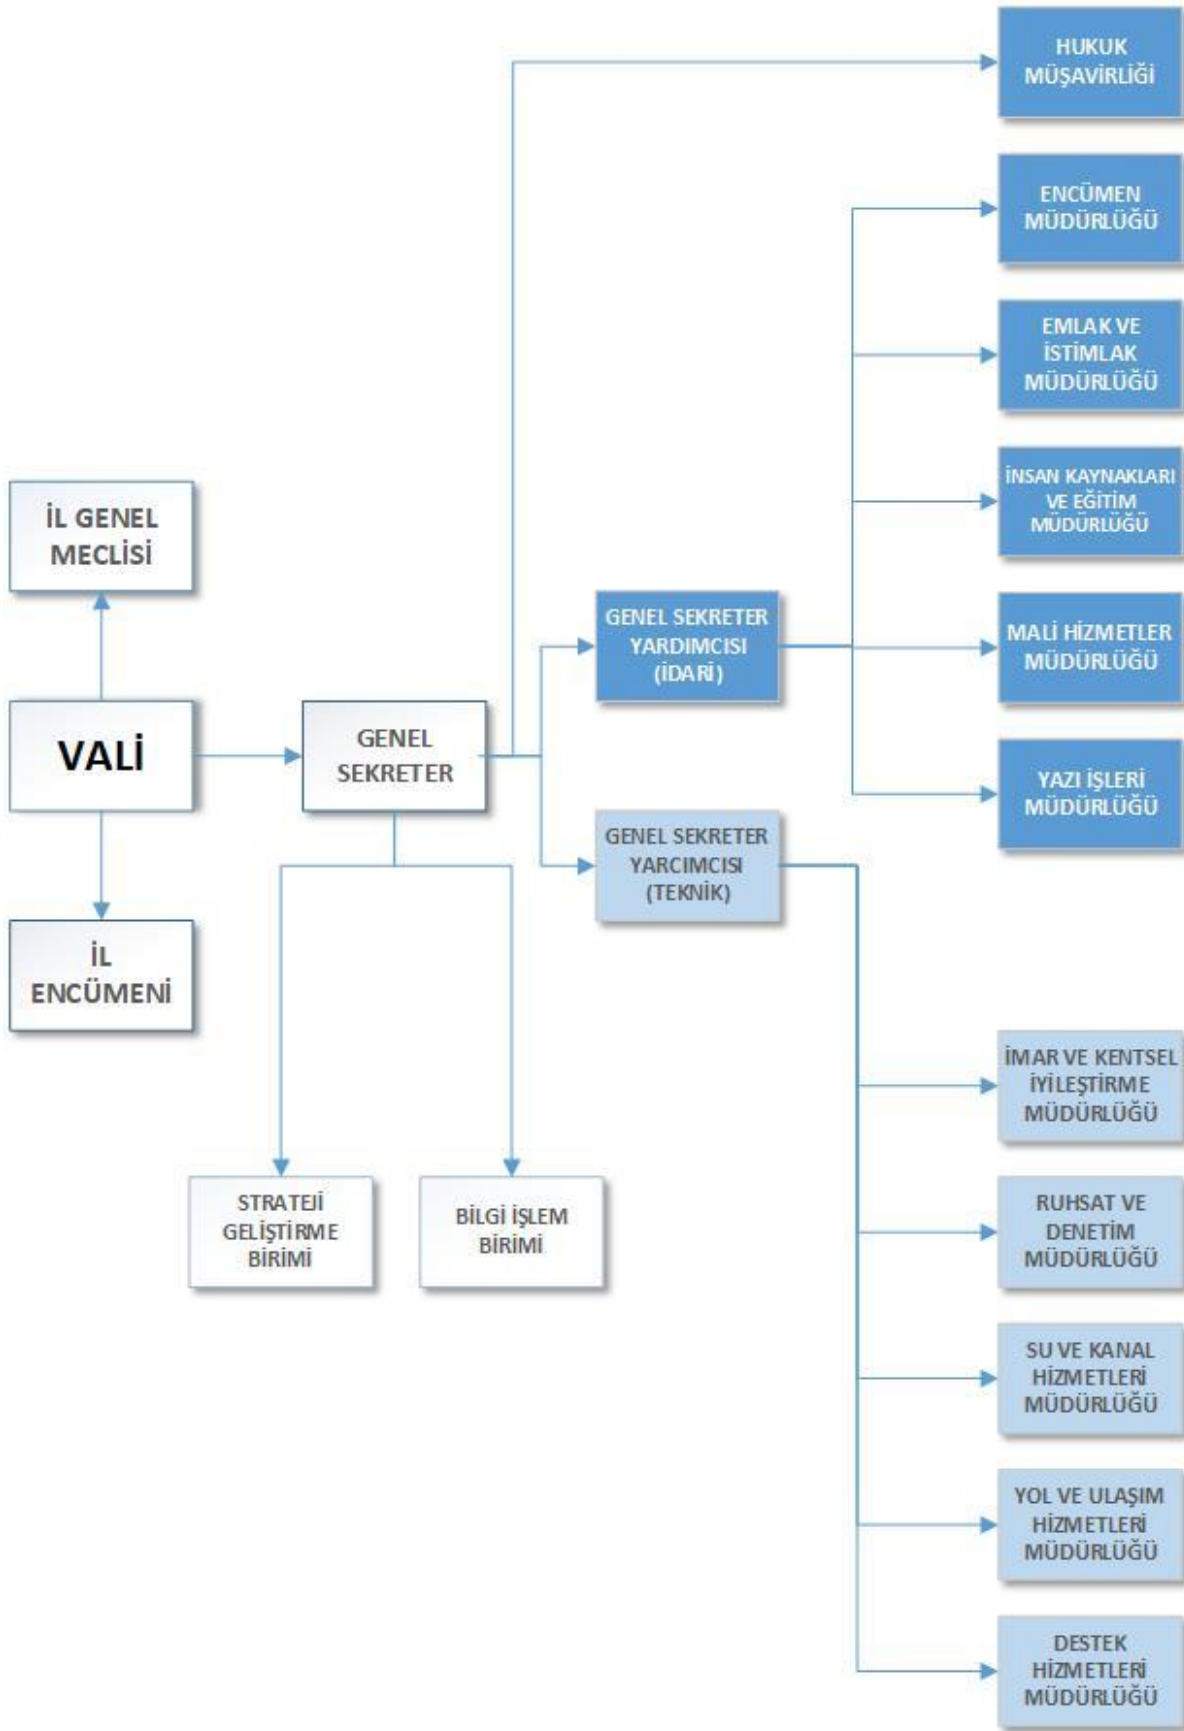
HUKUK MÜŞAVİRLİĞİ

ENCÜMEN MÜDÜRLÜĞÜ

EMLAK VE İSTİMLAK MÜDÜRLÜĞÜ

İNSAN KAYNAKLARI VE EĞİTİM MÜDÜRLÜĞÜ

İL GENEL MECLİSİ

GENEL SEKRETER YARDIMCISI (İDARİ)

MALİ HİZMETLER MÜDÜRLÜĞÜ

VALİ

GENEL SEKRETER

YAZI İŞLERİ MÜDÜRLÜĞÜ

GENEL SEKRETER YARCIMCISI (TEKNİK)

İL ENCÜMENİ

İMAR VE KENTSEL İYİLEŞTİRME MÜDÜRLÜĞÜ

STRATEJİ GELİŞTİRME BİRİMİ

BİLGİ İŞLEM BİRİMİ

RUHSAT VE DENETİM MÜDÜRLÜĞÜ

SU VE KANAL HİZMETLERİ MÜDÜRLÜĞÜ

YOL VE ULAŞIM HİZMETLERİ MÜDÜRLÜĞÜ

DESTEK HİZMETLERİ MÜDÜRLÜĞÜ